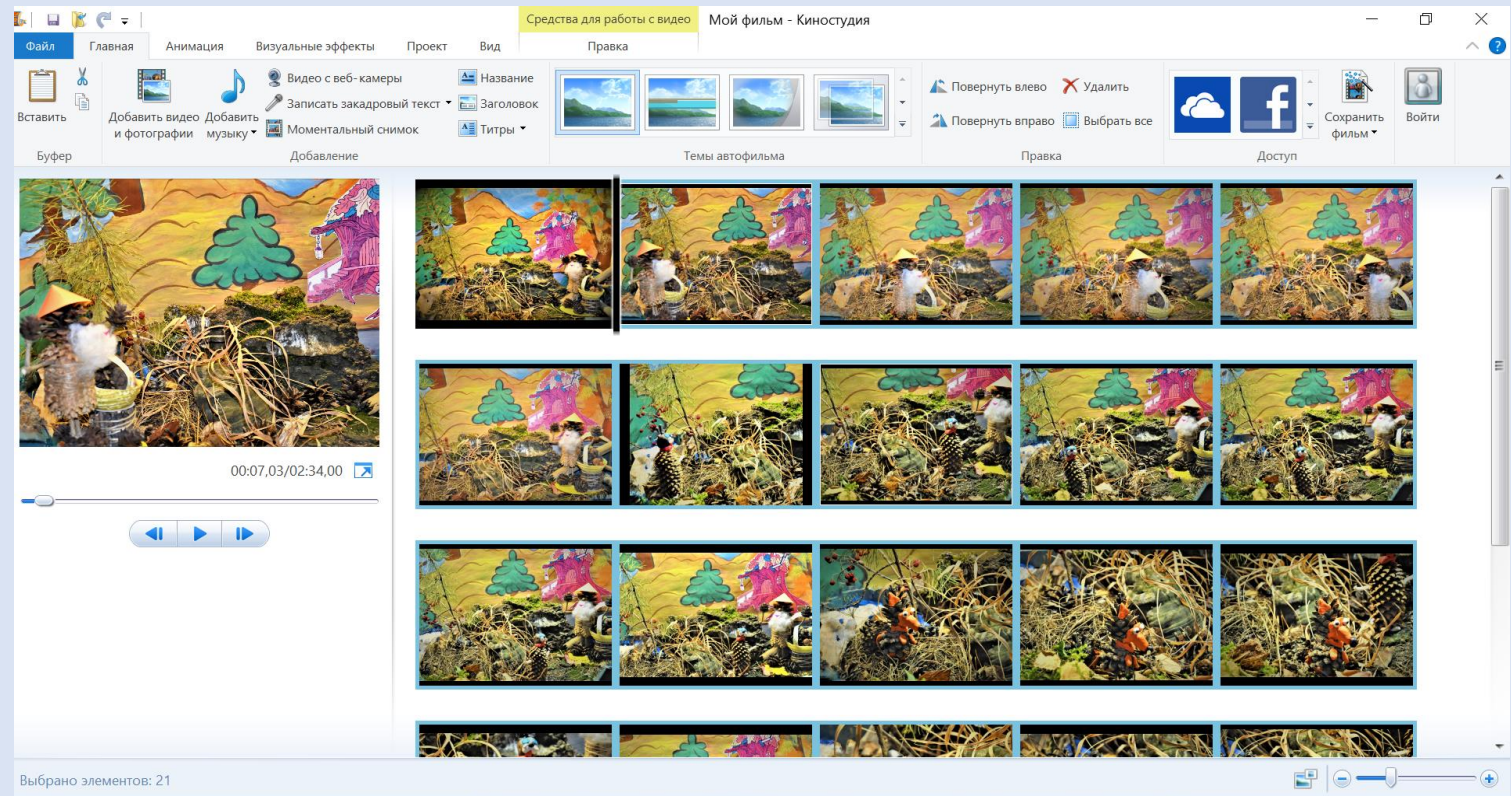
Средства для работы с видео
Мой фильм - Киностудия

Файл Главная Анимация Визуальные эффекты Проект Вид Правка

Вставить
Буфер

Добавить видео и фотографии
Добавить музыку
Видео с веб-камеры
Записать закадровый текст
Моментальный снимок
Название
Заголовок
Титры
Добавление

Темы автофильма

Повернуть влево
Повернуть вправо
Удалить
Выбрать все
Правка

Доступ

Сохранить фильм

Войти

00:07,03/02:34,00

Выбрано элементов: 21